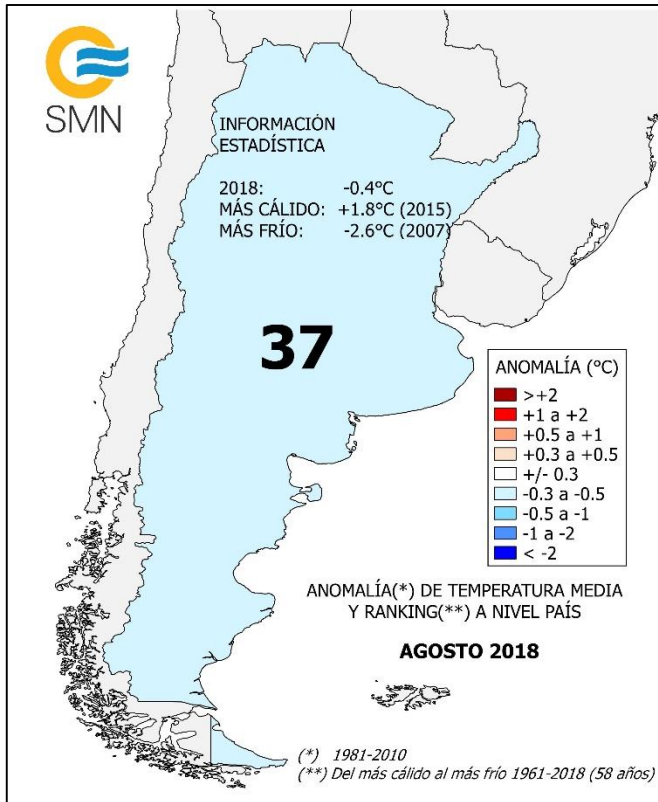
SMN

INFORMACIÓN ESTADÍSTICA

2018: -0.4°C
MÁS CÁLIDO: +1.8°C (2015)
MÁS FRÍO: -2.6°C (2007)

37

ANOMALÍA (°C)
>+2
+1 a +2
+0.5 a +1
+0.3 a +0.5
+/- 0.3
-0.3 a -0.5
-0.5 a -1
-1 a -2
< -2

ANOMALÍA(*) DE TEMPERATURA MEDIA Y RANKING(**) A NIVEL PAÍS

AGOSTO 2018

(*) 1981-2010
(**) Del más cálido al más frío 1961-2018 (58 años)